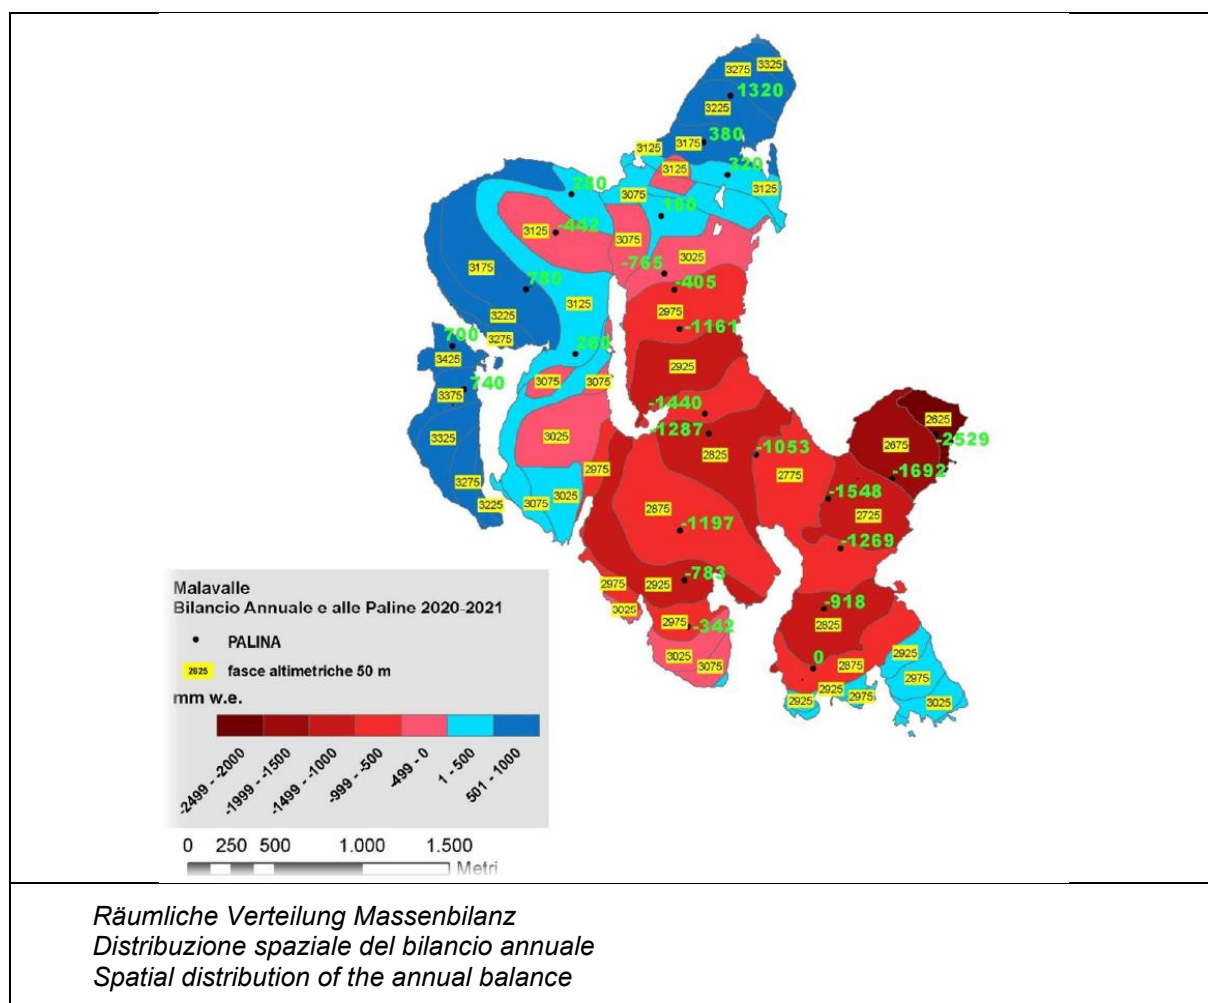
3275 3325
1320
3225
380
3125 3175
320
3125
3125
280
3075
160
3125 -442
3075
3025
-765
3175
-405
780
3125
2975
3225
-1161
3275
700
260
2925
3425
740
3075 3075
3375
-1440
-1287
2625
2675 -2529
3325
3025
2825
-1053
-1692
2975
2775
3275
3225 3075 3025
-1548
2875
2725
-1197
-1269
2975 2925
-783
3025
-918
2975 -342
2825
3025 3075
0
2875
2925
2975
2925 2975
2925
3025

Malavalle
Bilancio Annuale e alle Paline 2020-2021
• PALINA
2625 fasce altimetriche 50 m
mm w.e.
-2499 - -2000
-1999 - -1500
-1499 - -1000
-999 - -500
-499 - 0
1 - 500
501 - 1000

0 250 500 1.000 1.500
Metri

Räumliche Verteilung Massenbilanz
Distribuzione spaziale del bilancio annuale
Spatial distribution of the annual balance